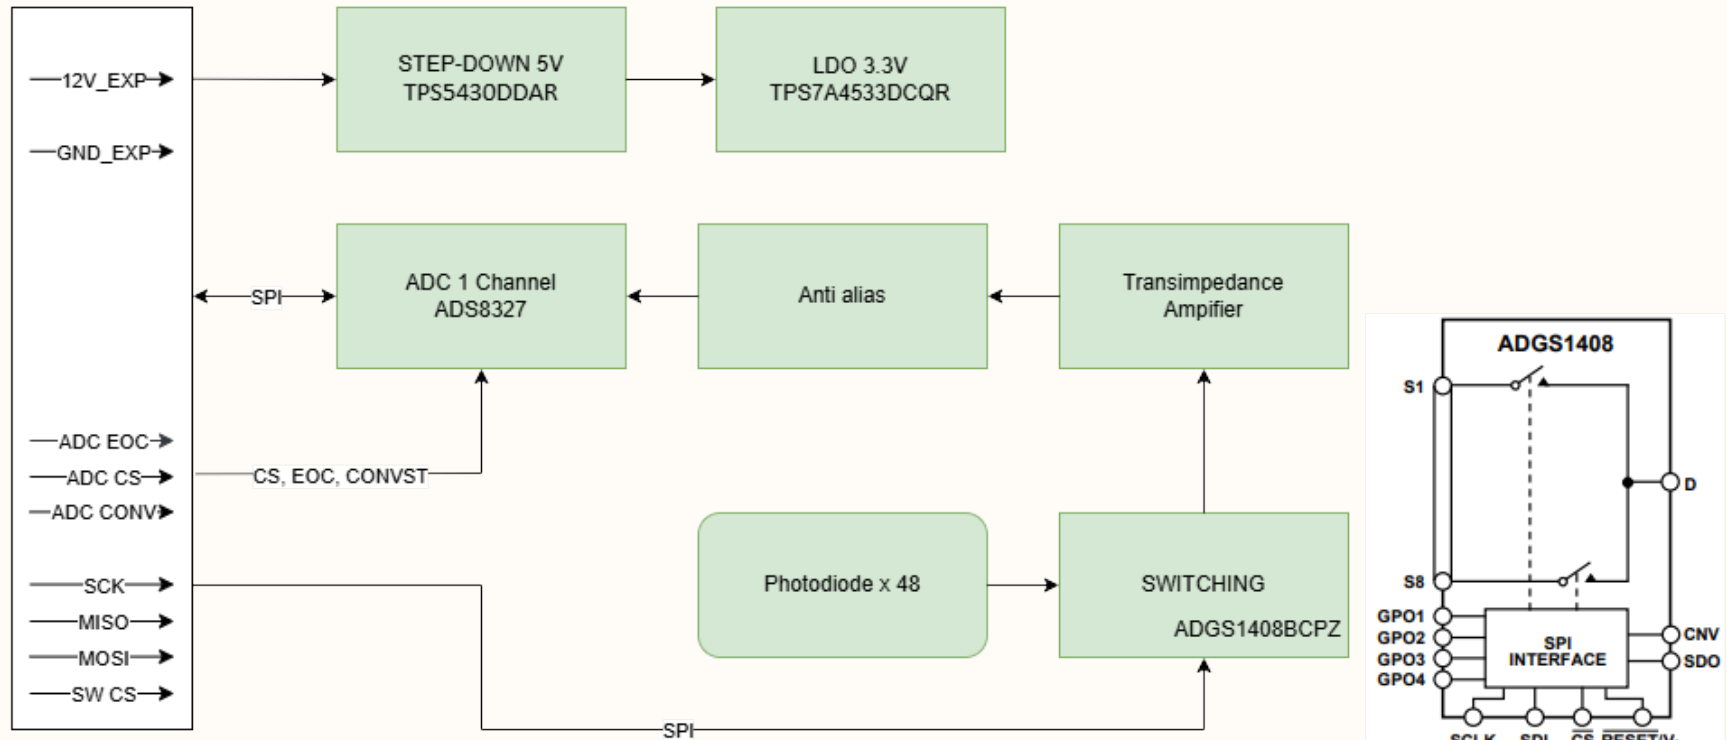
12V_EXP

GND_EXP

STEP-DOWN 5V
TPS5430DDAR

LDO 3.3V
TPS7A4533DCQR

SPI

ADC 1 Channel
ADS8327

Anti alias

Transimpedance
Ampifier

ADC EOC
ADC CS
ADC CONV

CS, EOC, CONVST

SCK
MISO
MOSI
SW CS

Photodiode x 48

SWITCHING
ADGS1408BCPZ

SPI

ADGS1408
S1
S8
D
GPO1
GPO2
GPO3
GPO4
SPI
INTERFACE
CNV
SDO
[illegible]